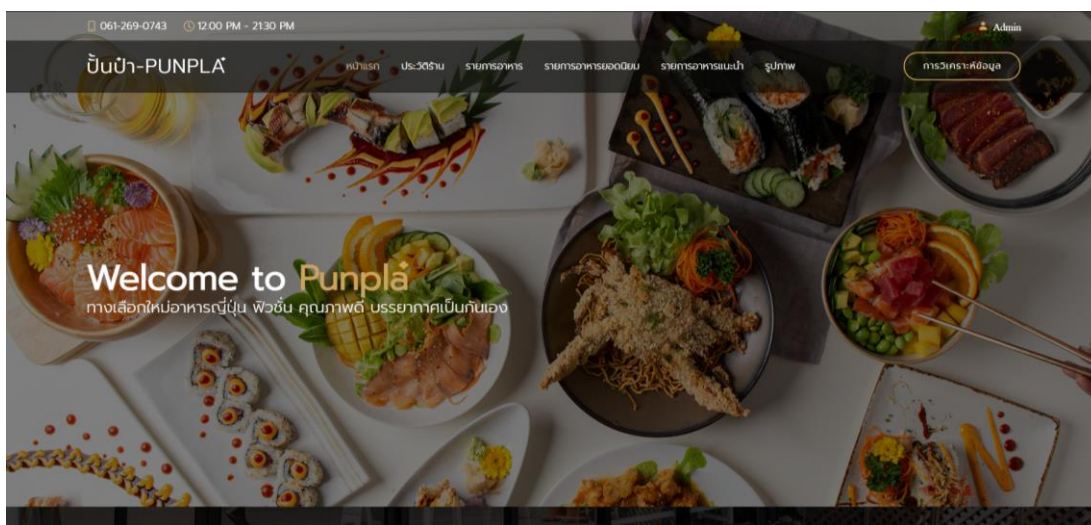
061-269-0743 12:00 PM - 21:30 PM

Admin

ปั้นป๋า-PUNPLA

หน้าแรก ประวัติร้าน รายการอาหาร รายการอาหารยอดนิยม รายการอาหารแนะนำ รูปภาพ

การวิเคราะห์ข้อมูล

Welcome to Punpla

ทางเลือกใหม่อาหารญี่ปุ่น ฟิวชั่น คุณภาพดี บรรยากาศเป็นกันเอง